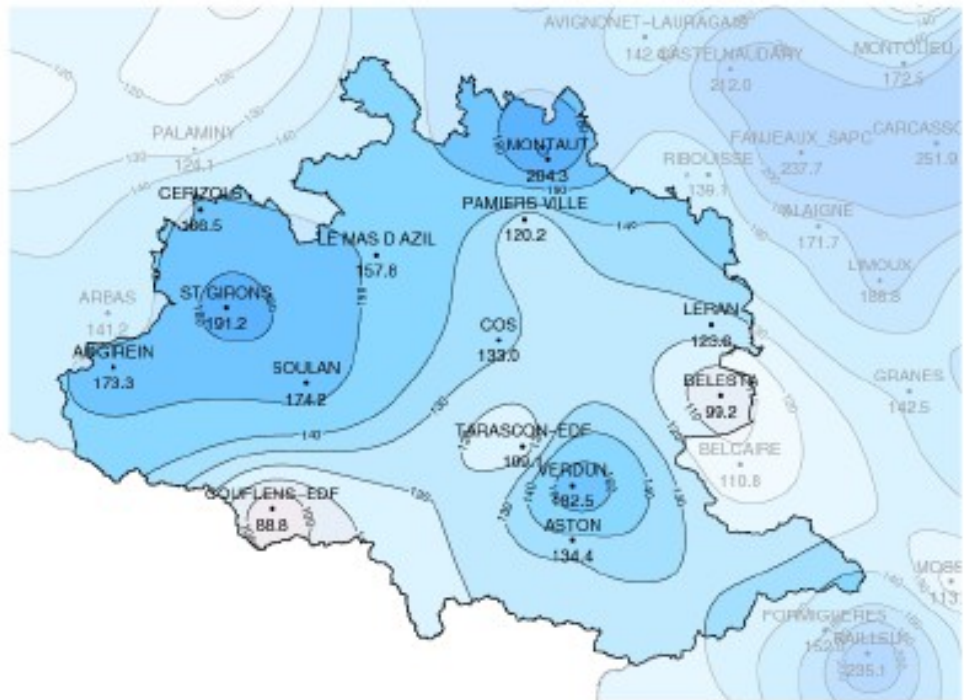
AVIGNONET-LAURAGAIS
142.4 CASTELNAUDARY
212.0
MONTOLIEU
172.5
PALAMINY
124.1
MONTAUT
204.3
FANJEAUX_SAPC
237.7
CARCASSO
251.9
RIBOUISSE
139.1
CERIZOLS
168.5
PAMIERS-VILLE
120.2
ALAIGNE
171.7
LE MAS D AZIL
157.6
LIMOUX
188.8
ARBAS
141.2
ST GIRONS
191.2
COS
133.0
LERAN
123.6
AIGREIN
173.3
SOULAN
174.2
BELESTA
99.2
GRANES
142.5
TARASCON-EDF
109.1
BELCAIRE
110.8
VERDUN
182.5
COUFLENS-EDF
88.8
ASTON
134.4
MOSS
113
FORMIGUERES
152.0
RAILLEU
235.1
140
130
150
160
120
110
180